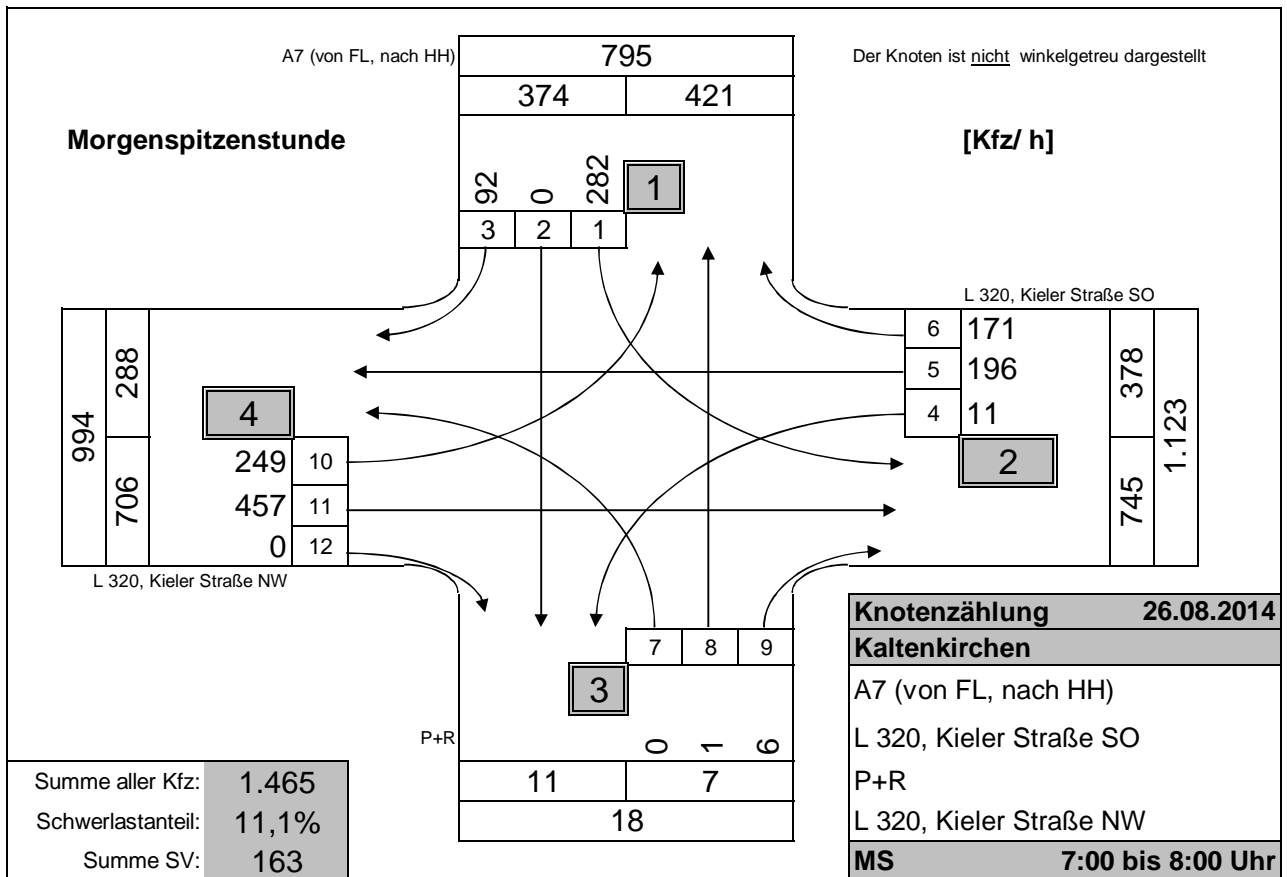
A7 (von FL, nach HH)

795

374 | 421

Der Knoten ist nicht winkelgetreu dargestellt

Morgenspitzenstunde

[Kfz/ h]

92 0 282

1

3 2 1

L 320, Kieler Straße SO

6 171
5 196
4 11

378
745
1.123

2

994
288
706

4

249 10
457 11
0 12

L 320, Kieler Straße NW

7 8 9

3

P+R

0 1 6

11 | 7

18

| Knotenzählung | 26.08.2014 |
|---|---|
| Kaltenkirchen | |
| A7 (von FL, nach HH) | |
| L 320, Kieler Straße SO | |
| P+R | |
| L 320, Kieler Straße NW | |
| MS | 7:00 bis 8:00 Uhr |

| | |
|---|---|
| Summe aller Kfz: | 1.465 |
| Schwerlastanteil: | 11,1% |
| Summe SV: | 163 |